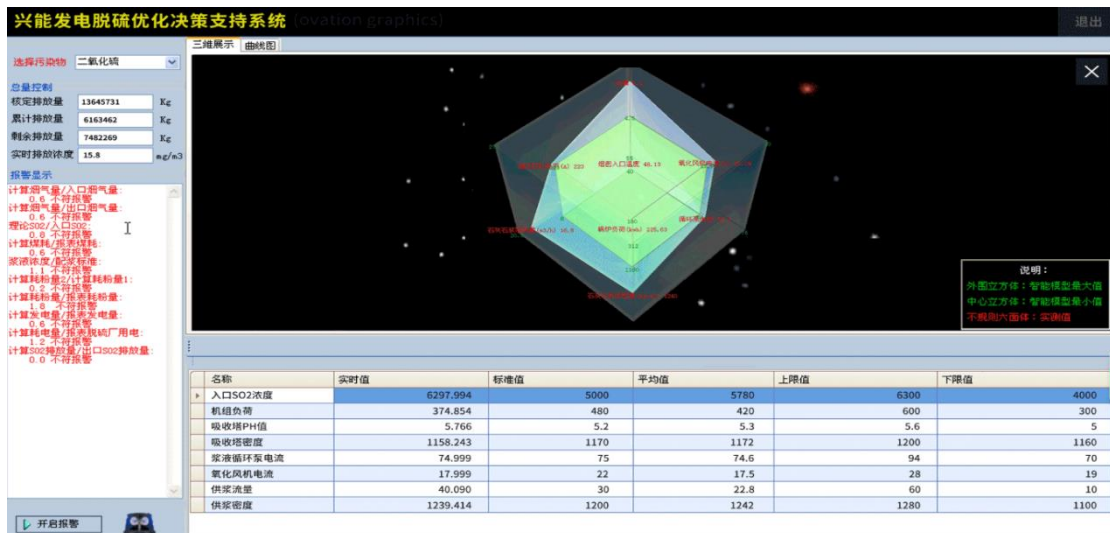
兴能发电脱硫优化决策支持系统 (ovation graphics)

退出

选择污染物 二氧化硫

总量控制

核定排放量 13645731 Kg
累计排放量 6163462 Kg
剩余排放量 7482269 Kg
实时排放浓度 15.8 mg/m3

报警显示

计算烟气量/入口烟气量:
0.6 不符报警
计算烟气量/出口烟气量:
0.6 不符报警
理论SO2/入口SO2:
0.8 不符报警
计算煤耗/报表煤耗:
0.6 不符报警
浆液浓度/配浆标准:
1.1 不符报警
计算耗粉量2/计算耗粉量1:
0.2 不符报警
计算耗粉量/报表耗粉量:
1.0 不符报警
计算发电量/报表发电量:
0.6 不符报警
计算耗电量/报表耗脱硫厂用电:
1.2 不符报警
计算SO2排放量/出口SO2排放量:
0.0 不符报警

开启报警

三维展示 曲线图

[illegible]

说明:
外围立方体:智能模型最大值
中心立方体:智能模型最小值
不规则六面体:实测值

| 名称 | 实时值 | 标准值 | 平均值 | 上限值 | 下限值 |
|---|---|---|---|---|---|
| 入口SO2浓度 | 6297.994 | 5000 | 5780 | 6300 | 4000 |
| 机组负荷 | 374.854 | 480 | 420 | 600 | 300 |
| 吸收塔PH值 | 5.766 | 5.2 | 5.3 | 5.6 | 5 |
| 吸收塔密度 | 1158.243 | 1170 | 1172 | 1200 | 1160 |
| 浆液循环泵电流 | 74.999 | 75 | 74.6 | 94 | 70 |
| 氧化风机电流 | 17.999 | 22 | 17.5 | 28 | 19 |
| 供浆流量 | 40.090 | 30 | 22.8 | 60 | 10 |
| 供浆密度 | 1239.414 | 1200 | 1242 | 1280 | 1100 |